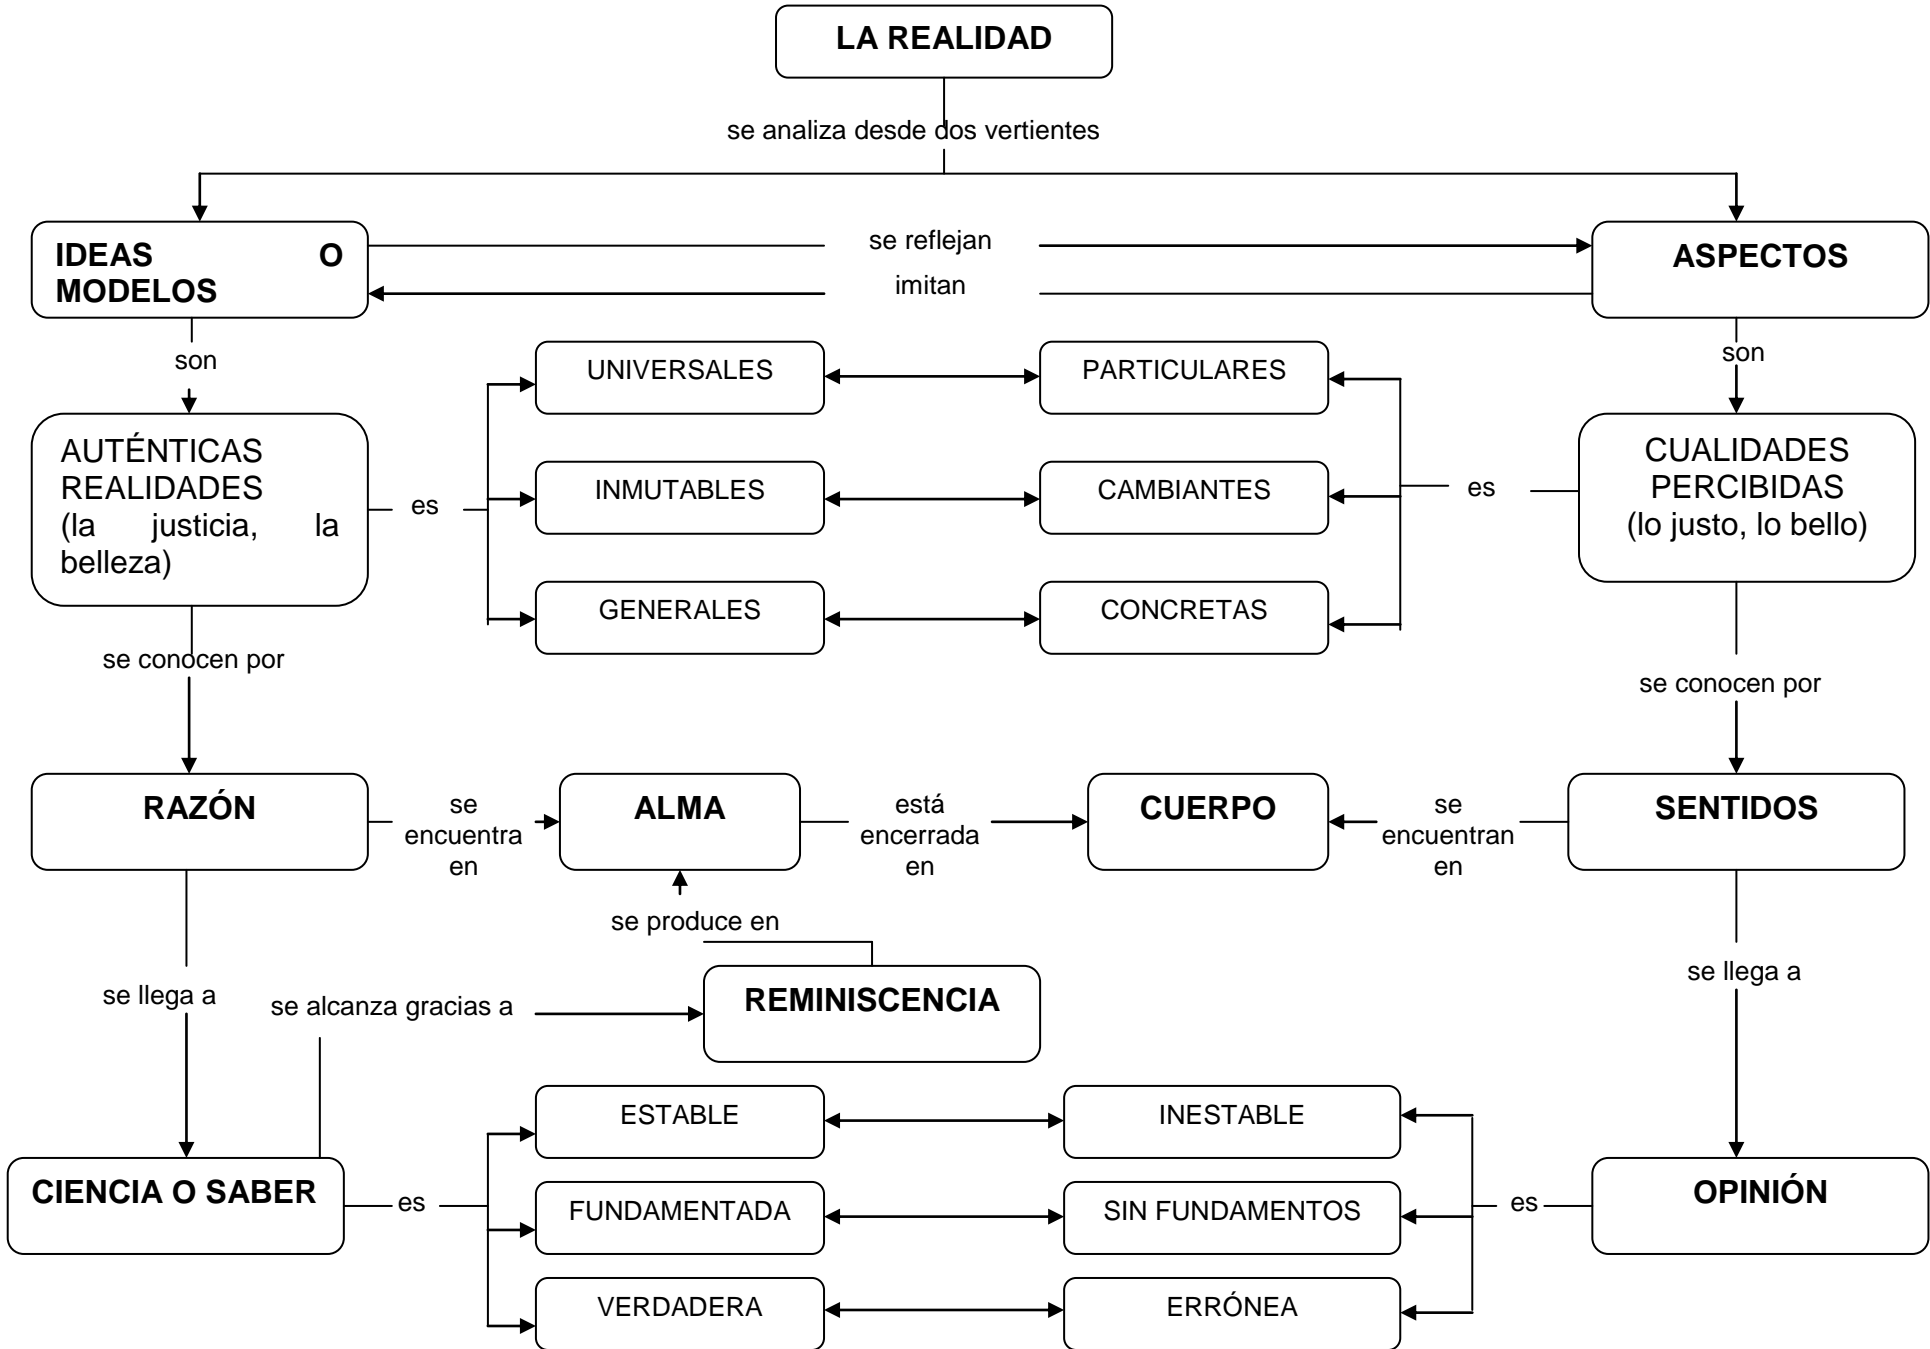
LA REALIDAD

se analiza desde dos vertientes

IDEAS O MODELOS

se reflejan

imitan

ASPECTOS

son

son

AUTÉNTICAS REALIDADES (la justicia, la belleza)

es

UNIVERSALES

PARTICULARES

INMUTABLES

CAMBIANTES

GENERALES

CONCRETAS

es

CUALIDADES PERCIBIDAS (lo justo, lo bello)

se conocen por

se conocen por

RAZÓN

se encuentra en

ALMA

está encerrada en

CUERPO

se encuentran en

SENTIDOS

se produce en

se llega a

se alcanza gracias a

REMINISCENCIA

se llega a

CIENCIA O SABER

es

ESTABLE

INESTABLE

FUNDAMENTADA

SIN FUNDAMENTOS

VERDADERA

ERRÓNEA

es

OPINIÓN